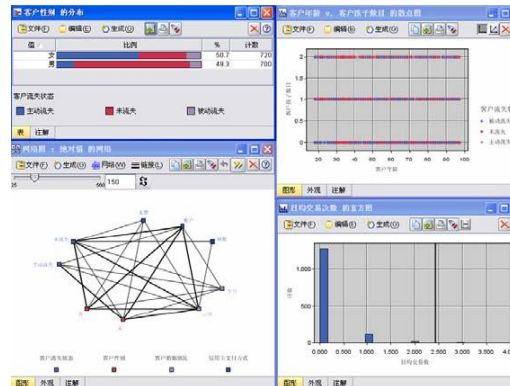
客户性别 的分布
文件(F) 编辑(E) 生成(G)

| 值 | 比例 | % | 计数 |
|---|---|---|---|
| 女 | | 50.7 | 720 |
| 男 | | 49.3 | 700 |

客户流失状态
主动流失 未流失 被动流失

表 注解

客户年龄 v. 客户孩子数目 的散点图
文件(F) 编辑(E) 生成(G)

客户孩子数目
2
1
0
20 30 40 50 60 70 80 90 100
客户年龄

客户流失状
被动流失
未流失
主动流失

图形 外观 注解

网络图：绝对值 的网络
文件(F) 生成(G) 网络(W) 链接(L)
25 600 150

客户流失状态 客户性别 客户婚姻状况 信用卡支付方式

图形 外观 注解

日均交易次数 的直方图
文件(F) 编辑(E) 生成(G)

1,000
500
0
计数
0.000 0.500 1.000 1.500 2.000 2.500 3.000 3.500 4.0
日均交易次数

图形 外观 注解